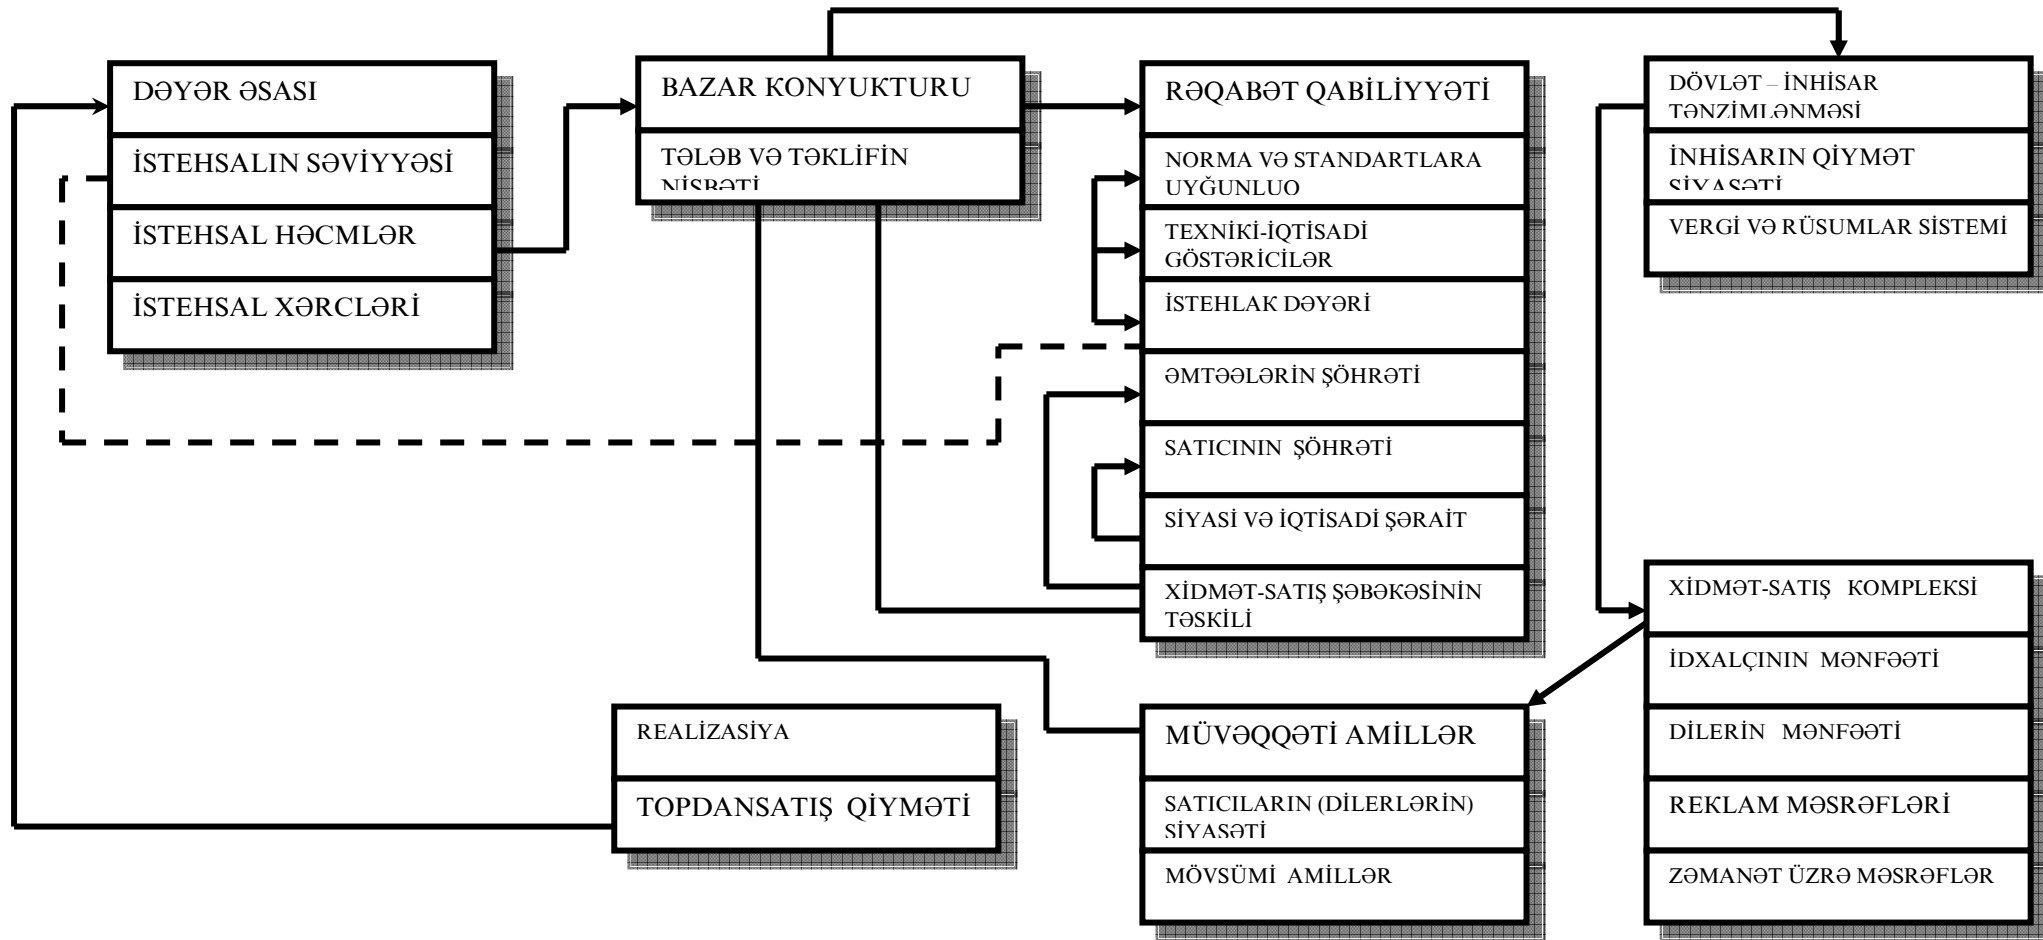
DƏYƏR ƏSASI

İSTEHSALIN SƏVİYYƏSİ

İSTEHSAL HƏCMLƏR

İSTEHSAL XƏRCLƏRİ

BAZAR KONYUKTURU

TƏLƏB VƏ TƏKLİFİN NİSBƏTİ

RƏQABƏT QABİLİYYƏTİ

NORMA VƏ STANDARTLARA UYĞUNLUQ

TEXNİKİ-İQTİSADİ GÖSTƏRİCİLƏR

İSTEHLAK DƏYƏRİ

ƏMTƏƏLƏRİN ŞÖHRƏTİ

SATICININ ŞÖHRƏTİ

SİYASİ VƏ İQTİSADİ ŞƏRAİT

XİDMƏT-SATIŞ ŞƏBƏKƏSİNİN TƏŞKİLİ

DÖVLƏT – İNHİSAR TƏNZİMLƏNMƏSİ

İNHİSARIN QİYMƏT SİYASƏTİ

VERGİ VƏ RÜSUMLAR SİSTEMİ

XİDMƏT-SATIŞ KOMPLEKSİ

İDXALÇININ MƏNFƏƏTİ

DİLERİN MƏNFƏƏTİ

REKLAM MƏSRƏFLƏRİ

ZƏMANƏT ÜZRƏ MƏSRƏFLƏR

REALİZASİYA

TOPDANSATIŞ QİYMƏTİ

MÜVƏQQƏTİ AMİLLƏR

SATICILARIN (DİLERLƏRİN) SİYASƏTİ

MÖVSÜMİ AMİLLƏR